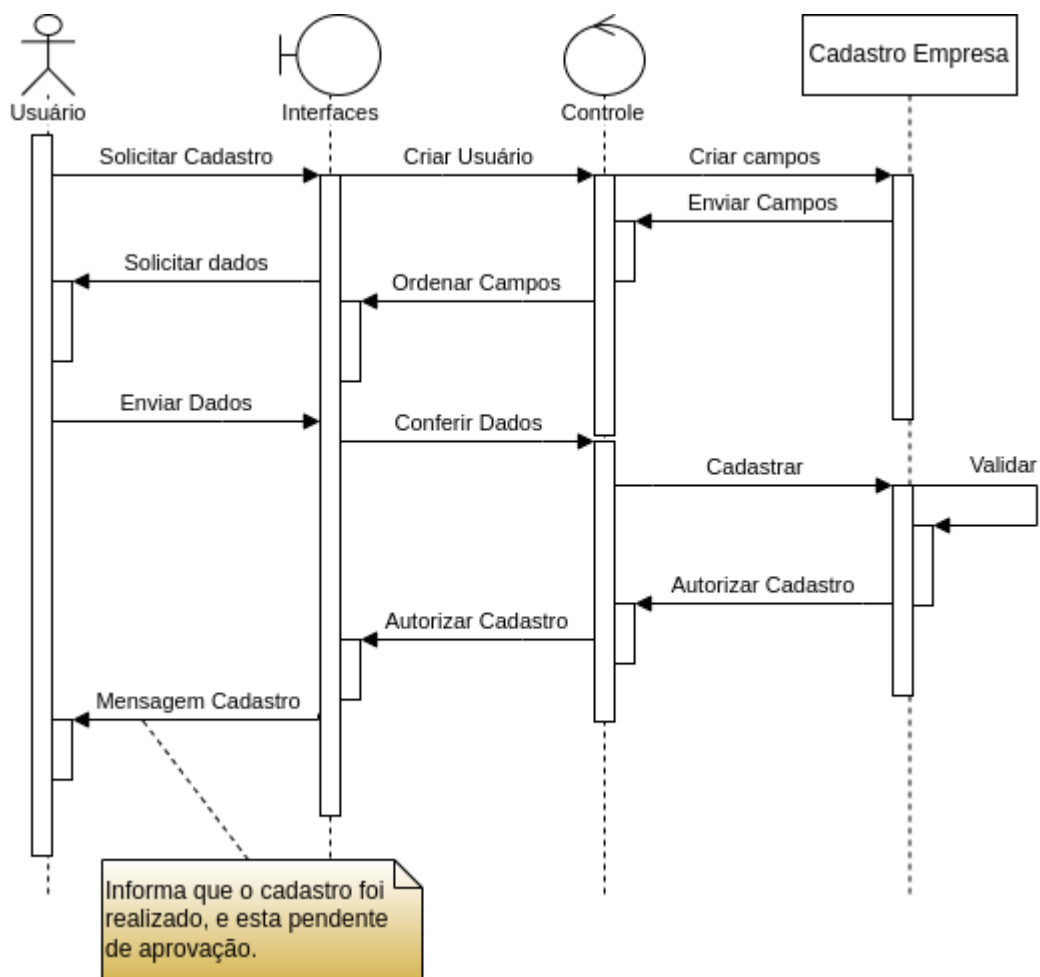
Usuário

Interfaces

Controle

Cadastro Empresa

Solicitar Cadastro

Criar Usuário

Criar campos

Enviar Campos

Solicitar dados

Ordenar Campos

Enviar Dados

Conferir Dados

Cadastrar

Validar

Autorizar Cadastro

Autorizar Cadastro

Mensagem Cadastro

Informa que o cadastro foi realizado, e esta pendente de aprovação.